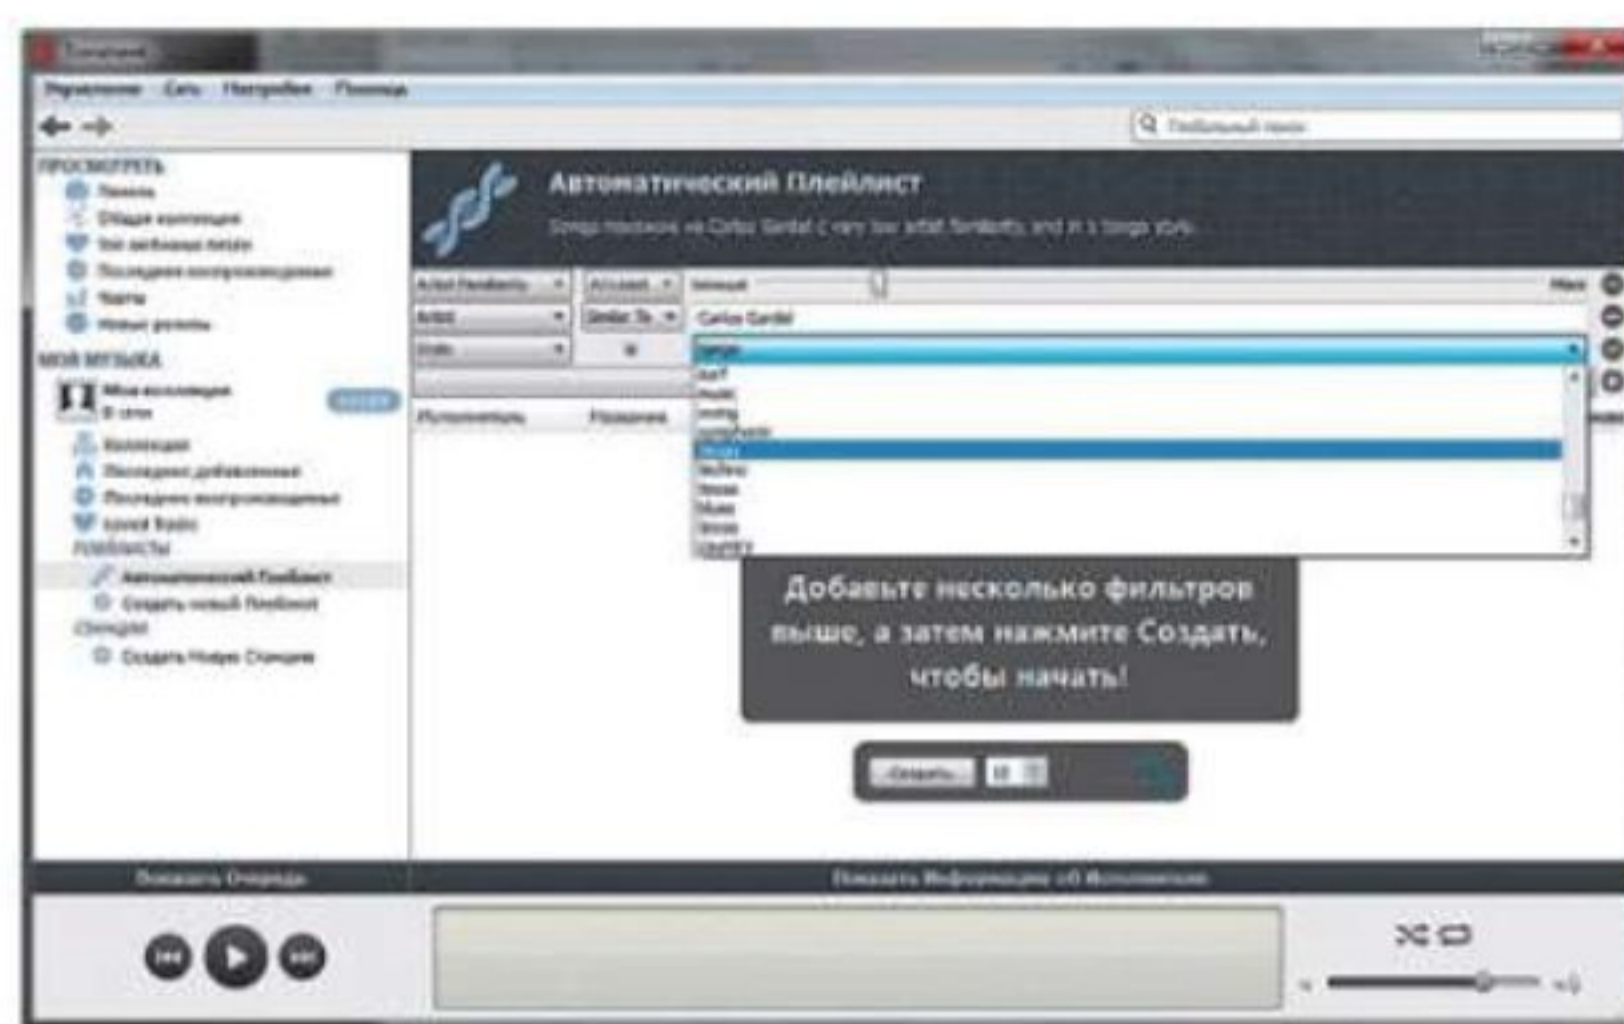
Tomahawk

Управление Сеть Настройки Помощь

Глобальный поиск

ПРОСМОТРЕТЬ
Панель
Общая коллекция
Вам любимые песни
Последние воспроизведения
Чарты
Новые релизы

МОЯ МУЗЫКА
Моя коллекция
В сети
Коллекция
Последние добавленные
Последние воспроизведенные
Loved Tracks
ПЛЕЙЛИСТЫ
Автоматический Плейлист
Создать новый Плейлист
СТАНЦИИ
Создать Новую Станцию

Автоматический Плейлист
Songs similar to Carlos Gardel with very low artist familiarity and in a tango style

Artist Familiarity
Artist
Style
Minimal
Max
Similar To
Carlos Gardel
tango

Исполнитель
Название

Добавьте несколько фильтров выше, а затем нажмите Создать, чтобы начать!

Создать
10

Показать Очередь
Показать Информацию об Исполнителе